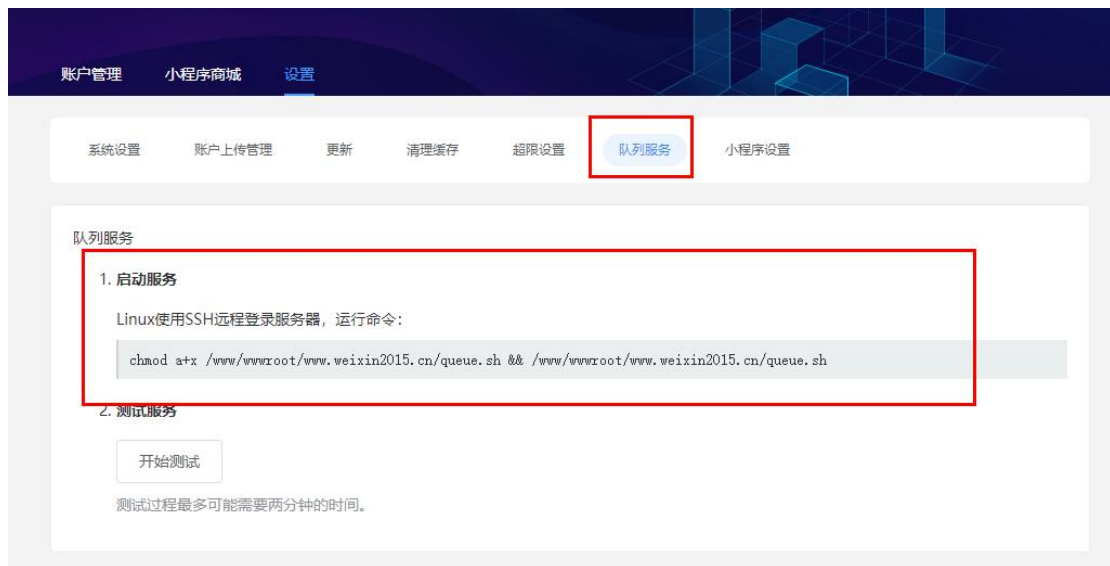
账户管理　小程序商城　设置

系统设置　账户上传管理　更新　清理缓存　超限设置　队列服务　小程序设置

队列服务

1. 启动服务

Linux使用SSH远程登录服务器，运行命令：

chmod a+x /www/wwwroot/www.weixin2015.cn/queue.sh && /www/wwwroot/www.weixin2015.cn/queue.sh

2. 测试服务

开始测试

测试过程最多可能需要两分钟的时间。